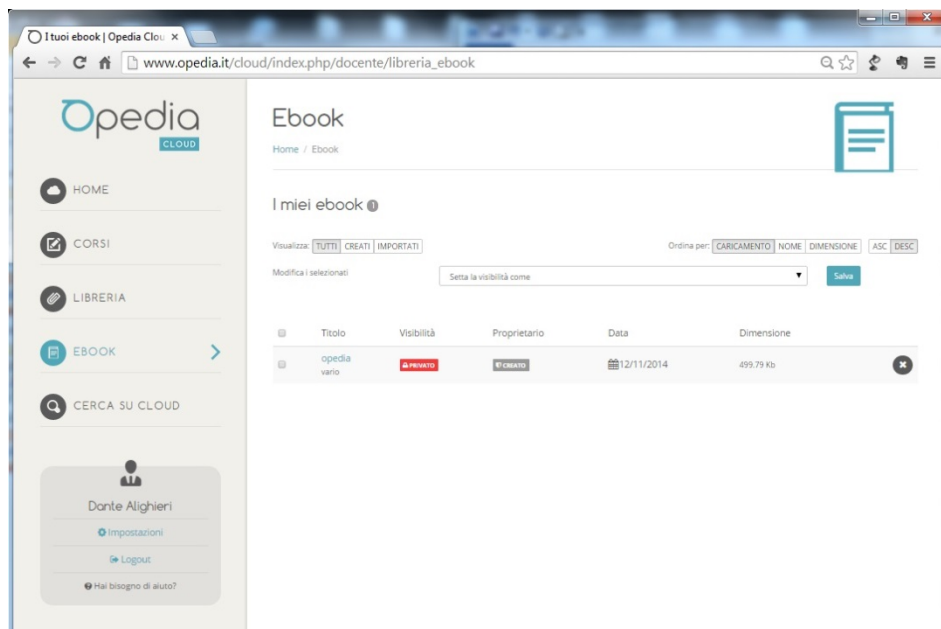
I tuoi ebook | Opedia Clou ×

www.opedia.it/cloud/index.php/docente/libreria_ebook

Opedia CLOUD

HOME

CORSI

LIBRERIA

EBOOK

CERCA SU CLOUD

Dante Alighieri

Impostazioni

Logout

Hai bisogno di aiuto?

Ebook

Home / Ebook

I miei ebook

Visualizza: TUTTI CREATI IMPORTATI

Ordina per: CARICAMENTO NOME DIMENSIONE ASC DESC

Modifica i selezionati

Setta la visibilità come

Salva

| | Titolo | Visibilità | Proprietario | Data | Dimensione | |
|---|---|---|---|---|---|---|
| | opedia vario | PRIVATO | CREATO | 12/11/2014 | 499.79 Kb | |